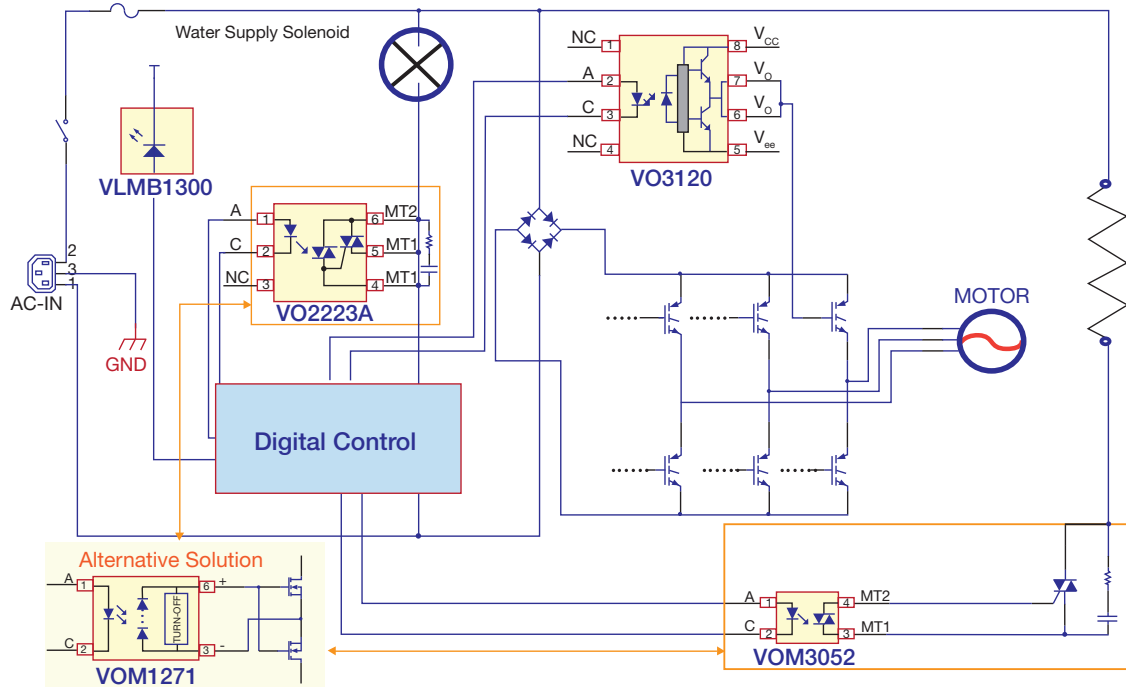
Water Supply Solenoid

VLMB1300

NC 1
A 2
C 3
NC 4
8 $V_{CC}$
7 $V_O$
6 $V_O$
5 $V_{ee}$
VO3120

A 1
C 2
NC 3
6 MT2
5 MT1
4 MT1
VO2223A

2
3
1
AC-IN

GND

MOTOR

Digital Control

Alternative Solution
A 1
C 2
6 +
3 -
TURN-OFF
VOM1271

A 1
C 2
4 MT2
3 MT1
VOM3052